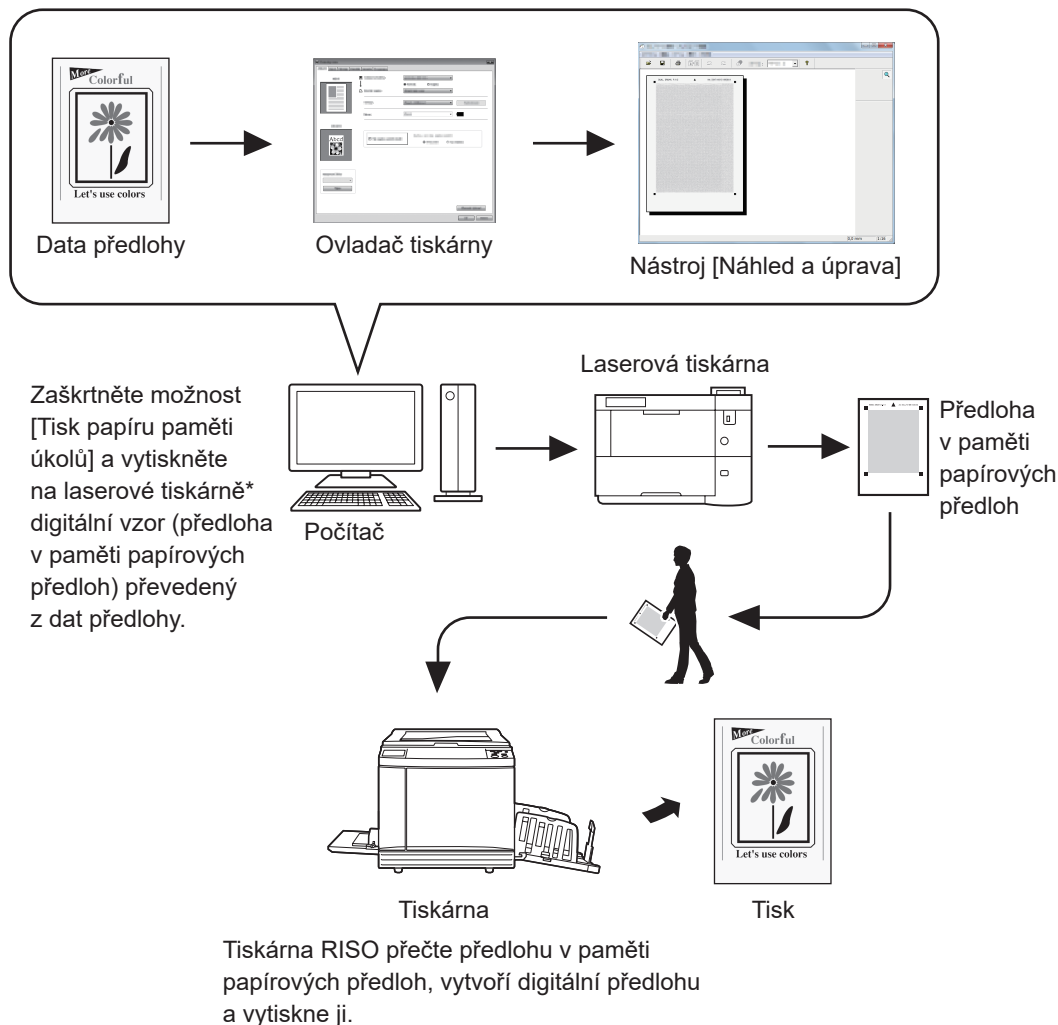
Colorful

Let's use colors

Abcd

Data předlohy

Ovladač tiskárny

Nástroj [Náhled a úprava]

Zaškrtněte možnost [Tisk papíru paměti úkolů] a vytiskněte na laserové tiskárně* digitální vzor (předloha v paměti papírových předloh) převedený z dat předlohy.

Počítač

Laserová tiskárna

Předloha v paměti papírových předloh

Tiskárna

Colorful

Let's use colors

Tisk

Tiskárna RISO přečte předlohu v paměti papírových předloh, vytvoří digitální předlohu a vytiskne ji.